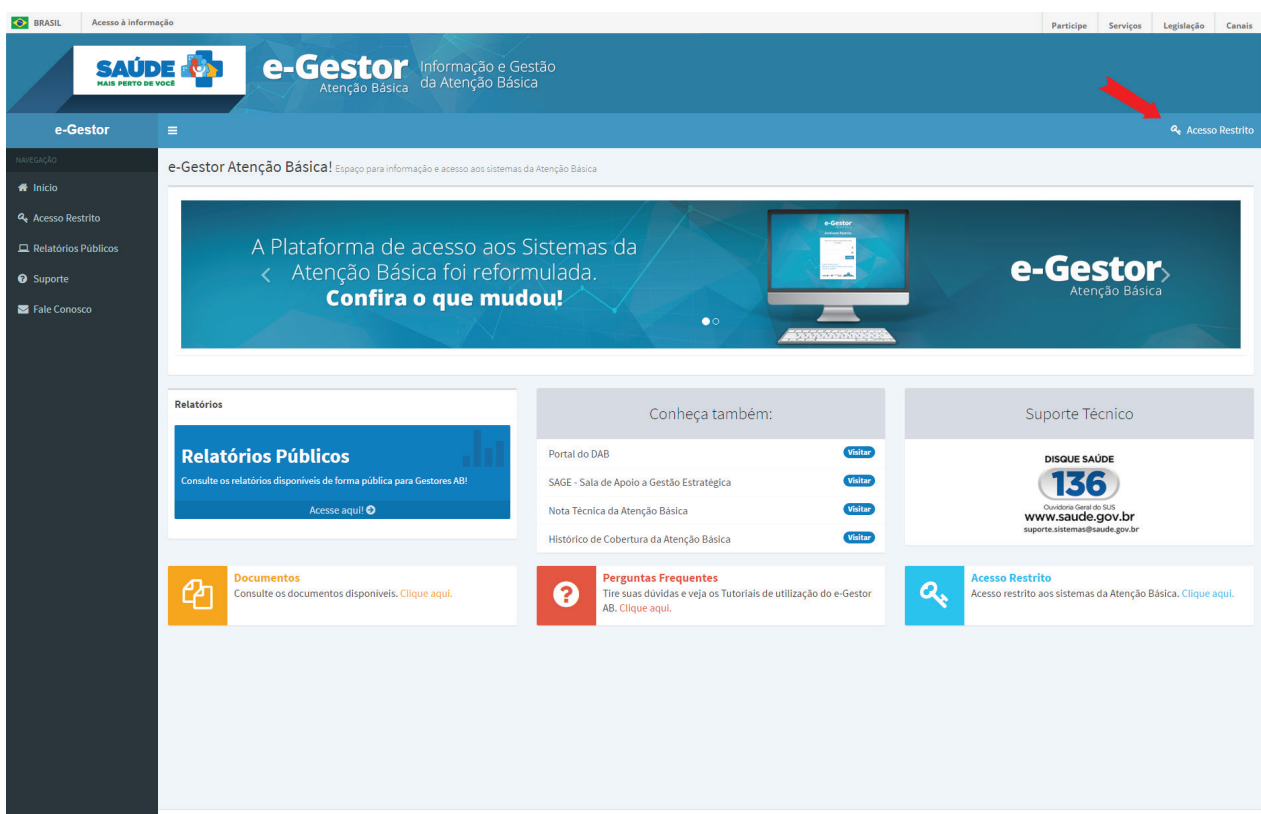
BRASIL Acesso à informação

Participe Serviços Legislação Canais

SAÚDE MAIS PERTO DE VOCÊ

e-Gestor Atenção Básica Informação e Gestão da Atenção Básica

e-Gestor

Acesso Restrito

NAVEGAÇÃO

Início

Acesso Restrito

Relatórios Públicos

Suporte

Fale Conosco

e-Gestor Atenção Básica! Espaço para informação e acesso aos sistemas da Atenção Básica

A Plataforma de acesso aos Sistemas da Atenção Básica foi reformulada. Confira o que mudou!

e-Gestor Atenção Básica

Relatórios

Relatórios Públicos

Consulte os relatórios disponíveis de forma pública para Gestores AB!

Acesse aqui!

Conheça também:

Portal do DAB Visitar

SAGE - Sala de Apoio a Gestão Estratégica Visitar

Nota Técnica da Atenção Básica Visitar

Histórico de Cobertura da Atenção Básica Visitar

Suporte Técnico

DISQUE SAÚDE 136 Ouvidoria Geral do SUS www.saude.gov.br suporte.sistemas@saude.gov.br

Documentos
Consulte os documentos disponíveis. Clique aqui.

Perguntas Frequentes
Tire suas dúvidas e veja os Tutoriais de utilização do e-Gestor AB. Clique aqui.

Acesso Restrito
Acesso restrito aos sistemas da Atenção Básica. Clique aqui.